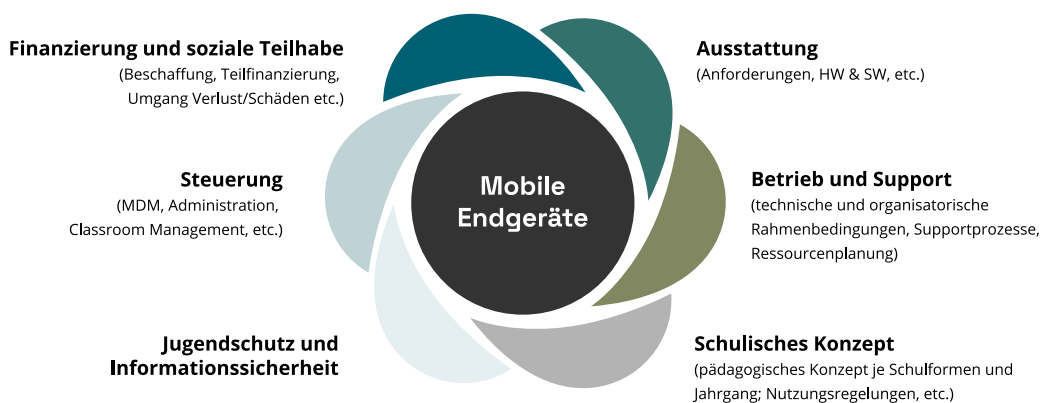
Finanzierung und soziale Teilhabe
(Beschaffung, Teilfinanzierung, Umgang Verlust/Schäden etc.)

Steuerung
(MDM, Administration, Classroom Management, etc.)

Jugendschutz und Informationssicherheit

Mobile Endgeräte

Ausstattung
(Anforderungen, HW & SW, etc.)

Betrieb und Support
(technische und organisatorische Rahmenbedingungen, Supportprozesse, Ressourcenplanung)

Schulisches Konzept
(pädagogisches Konzept je Schulformen und Jahrgang; Nutzungsregelungen, etc.)